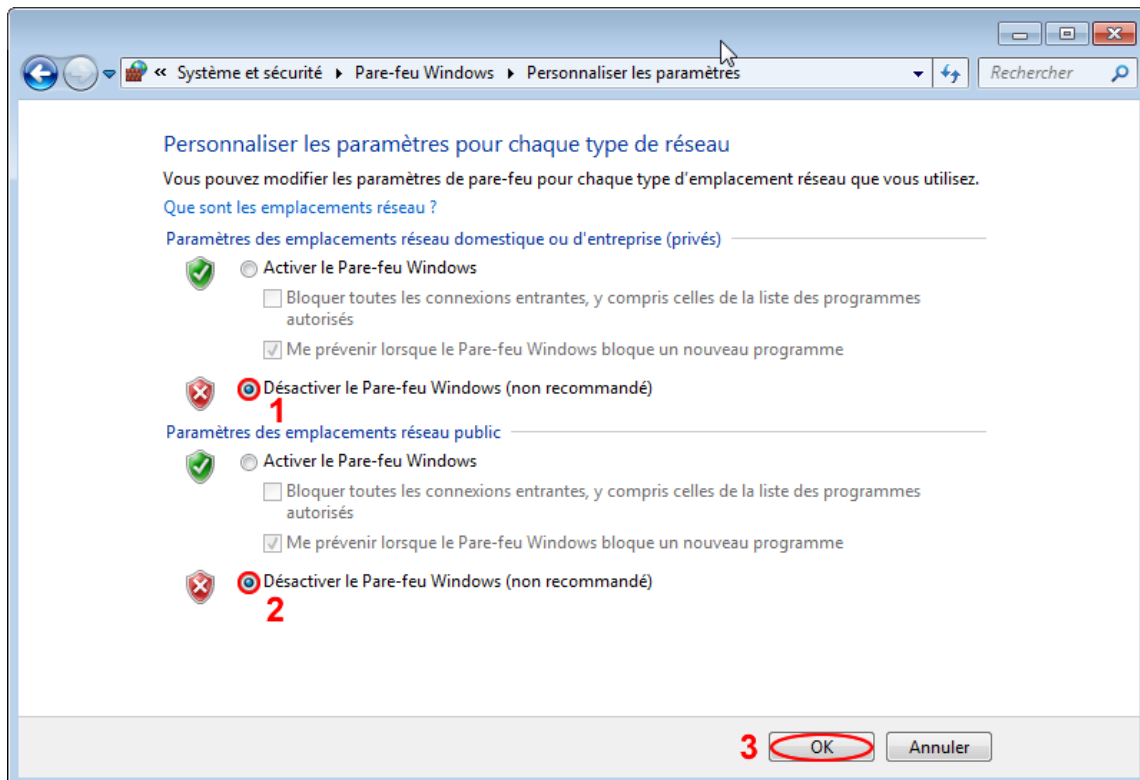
« Système et sécurité ▸ Pare-feu Windows ▸ Personnaliser les paramètres

Rechercher

Personnaliser les paramètres pour chaque type de réseau

Vous pouvez modifier les paramètres de pare-feu pour chaque type d'emplacement réseau que vous utilisez.

Que sont les emplacements réseau ?

Paramètres des emplacements réseau domestique ou d'entreprise (privés)

Activer le Pare-feu Windows

Bloquer toutes les connexions entrantes, y compris celles de la liste des programmes autorisés

Me prévenir lorsque le Pare-feu Windows bloque un nouveau programme

Désactiver le Pare-feu Windows (non recommandé)

1

Paramètres des emplacements réseau public

Activer le Pare-feu Windows

Bloquer toutes les connexions entrantes, y compris celles de la liste des programmes autorisés

Me prévenir lorsque le Pare-feu Windows bloque un nouveau programme

Désactiver le Pare-feu Windows (non recommandé)

2

3 OK Annuler